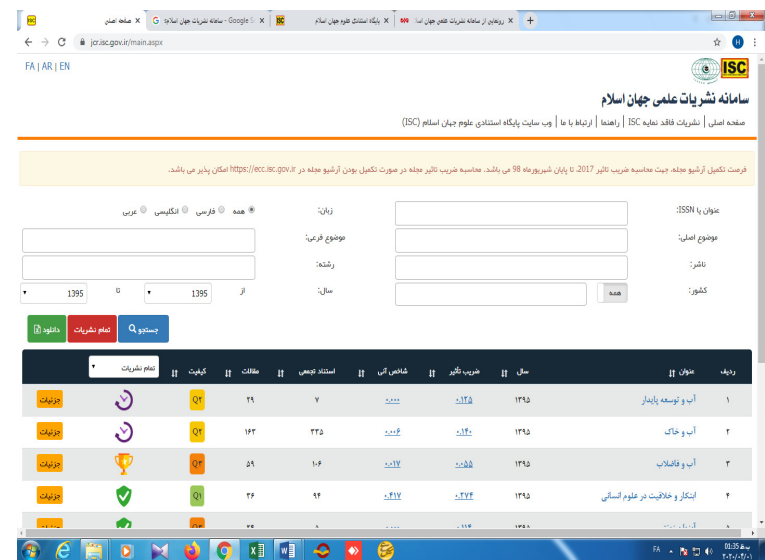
صفحه اصلی | سامانه نشریات جهان اسلا | Google - سامانه نشریات علمی جهان اسلام | پایگاه استنادی علوم جهان اسلام | رونمایی از سامانه نشریات علمی جهان اسلا

jcr.isc.gov.ir/main.aspx

FA | AR | EN

ISC

سامانه نشریات علمی جهان اسلام

صفحه اصلی | نشریات فاقد نمایه ISC | راهنما | ارتباط با ما | وب سایت پایگاه استنادی علوم جهان اسلام (ISC)

فرصت تکمیل آرشیو مجله، جهت محاسبه ضریب تاثیر 2017، تا پایان شهریورماه 98 می باشد. محاسبه ضریب تاثیر مجله در صورت تکمیل بودن آرشیو مجله در https://ecc.isc.gov.ir امکان پذیر می باشد.

عنوان یا ISSN: | زبان: همه فارسی انگلیسی عربی

موضوع اصلی: | موضوع فرعی:

ناشر: | رشته:

کشور: همه | سال: از 1395 تا 1395

جستجو | تمام نشریات | دانلود

| ردیف | عنوان | سال | ضریب تاثیر | شاخص آنی | استناد تجمعی | مقالات | کیفیت | تمام نشریات |
|---|---|---|---|---|---|---|---|---|
| ۱ | آب و توسعه پایدار | ۱۳۹۵ | ۰.۲۲۵ | ۰.۰۰۰ | ۷ | ۲۹ | Q۴ | جزئیات |
| ۲ | آب و خاک | ۱۳۹۵ | ۰.۱۴۰ | ۰.۰۰۶ | ۳۳۵ | ۱۶۳ | Q۲ | جزئیات |
| ۳ | آب و فاضلاب | ۱۳۹۵ | ۰.۰۵۵ | ۰.۰۱۷ | ۱۰۶ | ۵۹ | Q۴ | جزئیات |
| ۴ | ابتکار و خلاقیت در علوم انسانی | ۱۳۹۵ | ۰.۲۷۴ | ۰.۴۱۷ | ۹۴ | ۳۶ | Q۱ | جزئیات |

FA 01:35 ب.ظ ۲۰۲۰/۰۴/۰۱